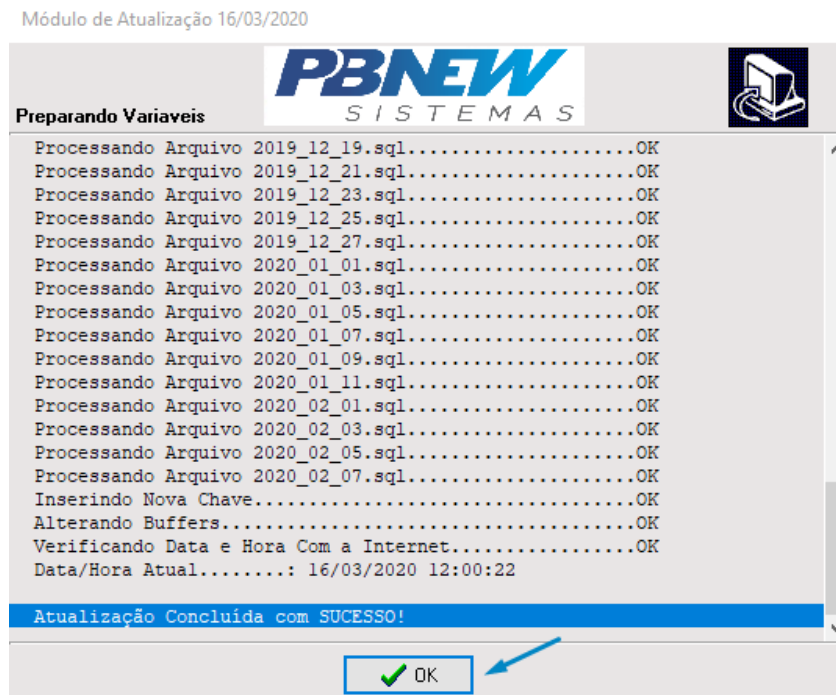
Módulo de Atualização 16/03/2020

PBNEW
SISTEMAS

Preparando Variaveis

Processando Arquivo 2019_12_19.sql.....................OK
Processando Arquivo 2019_12_21.sql.....................OK
Processando Arquivo 2019_12_23.sql.....................OK
Processando Arquivo 2019_12_25.sql.....................OK
Processando Arquivo 2019_12_27.sql.....................OK
Processando Arquivo 2020_01_01.sql.....................OK
Processando Arquivo 2020_01_03.sql.....................OK
Processando Arquivo 2020_01_05.sql.....................OK
Processando Arquivo 2020_01_07.sql.....................OK
Processando Arquivo 2020_01_09.sql.....................OK
Processando Arquivo 2020_01_11.sql.....................OK
Processando Arquivo 2020_02_01.sql.....................OK
Processando Arquivo 2020_02_03.sql.....................OK
Processando Arquivo 2020_02_05.sql.....................OK
Processando Arquivo 2020_02_07.sql.....................OK
Inserindo Nova Chave...................................OK
Alterando Buffers......................................OK
Verificando Data e Hora Com a Internet.................OK
Data/Hora Atual........: 16/03/2020 12:00:22

Atualização Concluída com SUCESSO!

OK